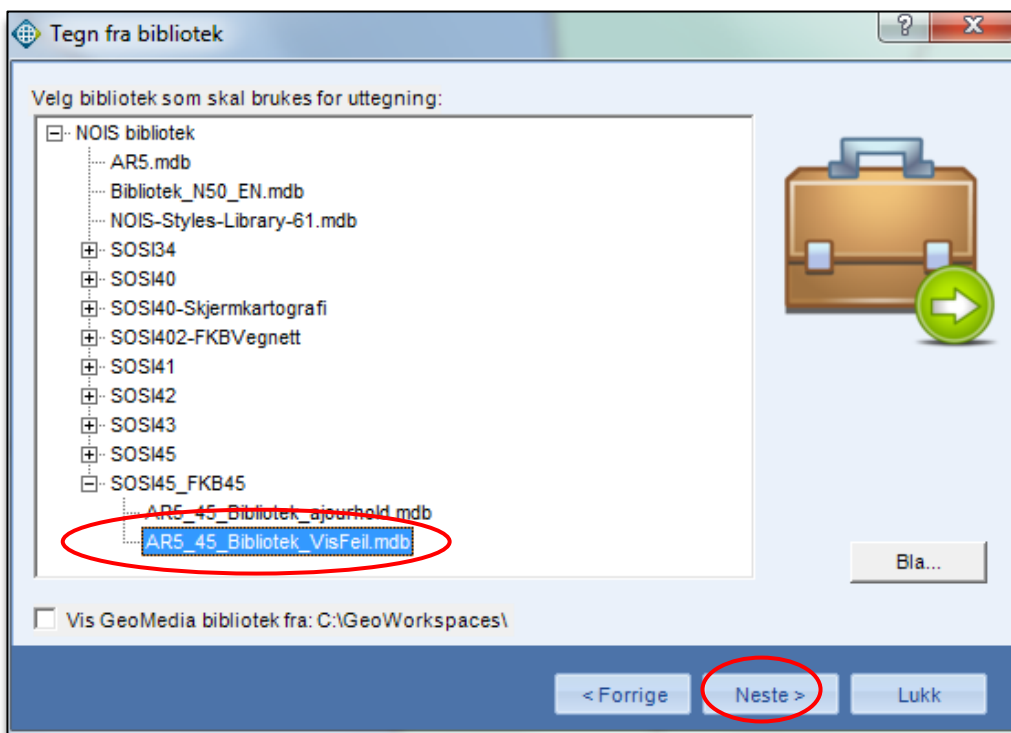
Tegn fra bibliotek

?

X

Velg bibliotek som skal brukes for uttegning:

NOIS bibliotek
AR5.mdb
Bibliotek_N50_EN.mdb
NOIS-Styles-Library-61.mdb
SOSI34
SOSI40
SOSI40-Skjermkartografi
SOSI402-FKBVegnett
SOSI41
SOSI42
SOSI43
SOSI45
SOSI45_FKB45
AR5_45_Bibliotek_ajourhold.mdb
AR5_45_Bibliotek_VisFeil.mdb

Bla...

Vis GeoMedia bibliotek fra: C:\GeoWorkspaces\

< Forrige

Neste >

Lukk